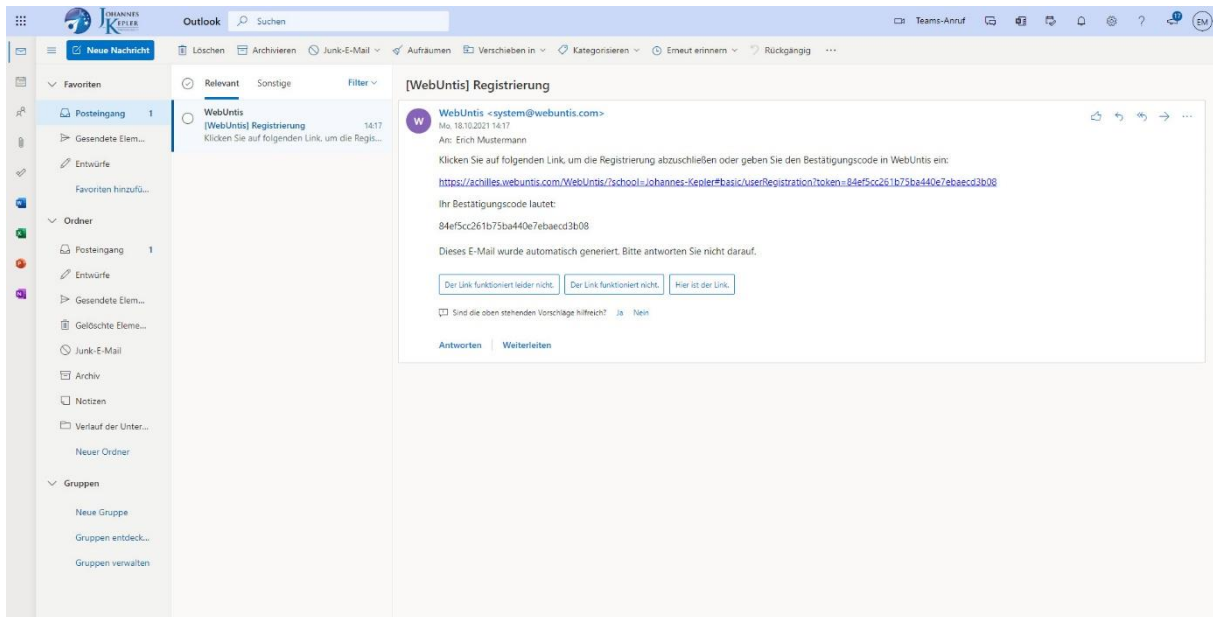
JOHANNES KEPLER

Outlook Suchen

Teams-Anruf

EM

Neue Nachricht

Löschen Archivieren Junk-E-Mail Aufräumen Verschieben in Kategorisieren Erneut erinnern Rückgängig ···

Favoriten

Posteingang 1

Gesendete Elem...

Entwürfe

Favoriten hinzufü...

Ordner

Posteingang 1

Entwürfe

Gesendete Elem...

Gelöschte Eleme...

Junk-E-Mail

Archiv

Notizen

Verlauf der Unter...

Neuer Ordner

Gruppen

Neue Gruppe

Gruppen entdeck...

Gruppen verwalten

Relevant Sonstige Filter

WebUntis
[WebUntis] Registrierung 14:17
Klicken Sie auf folgenden Link, um die Regis...

[WebUntis] Registrierung

W

WebUntis <system@webuntis.com>
Mo. 18.10.2021 14:17
An: Erich Mustermann

Klicken Sie auf folgenden Link, um die Registrierung abzuschließen oder geben Sie den Bestätigungscode in WebUntis ein:

https://achilles.webuntis.com/WebUntis/?school=Johannes-Kepler#basic/userRegistration?token=84ef5cc261b75ba440e7ebaecd3b08

Ihr Bestätigungscode lautet:

84ef5cc261b75ba440e7ebaecd3b08

Dieses E-Mail wurde automatisch generiert. Bitte antworten Sie nicht darauf.

Der Link funktioniert leider nicht. Der Link funktioniert nicht. Hier ist der Link.

Sind die oben stehenden Vorschläge hilfreich? Ja Nein

Antworten Weiterleiten